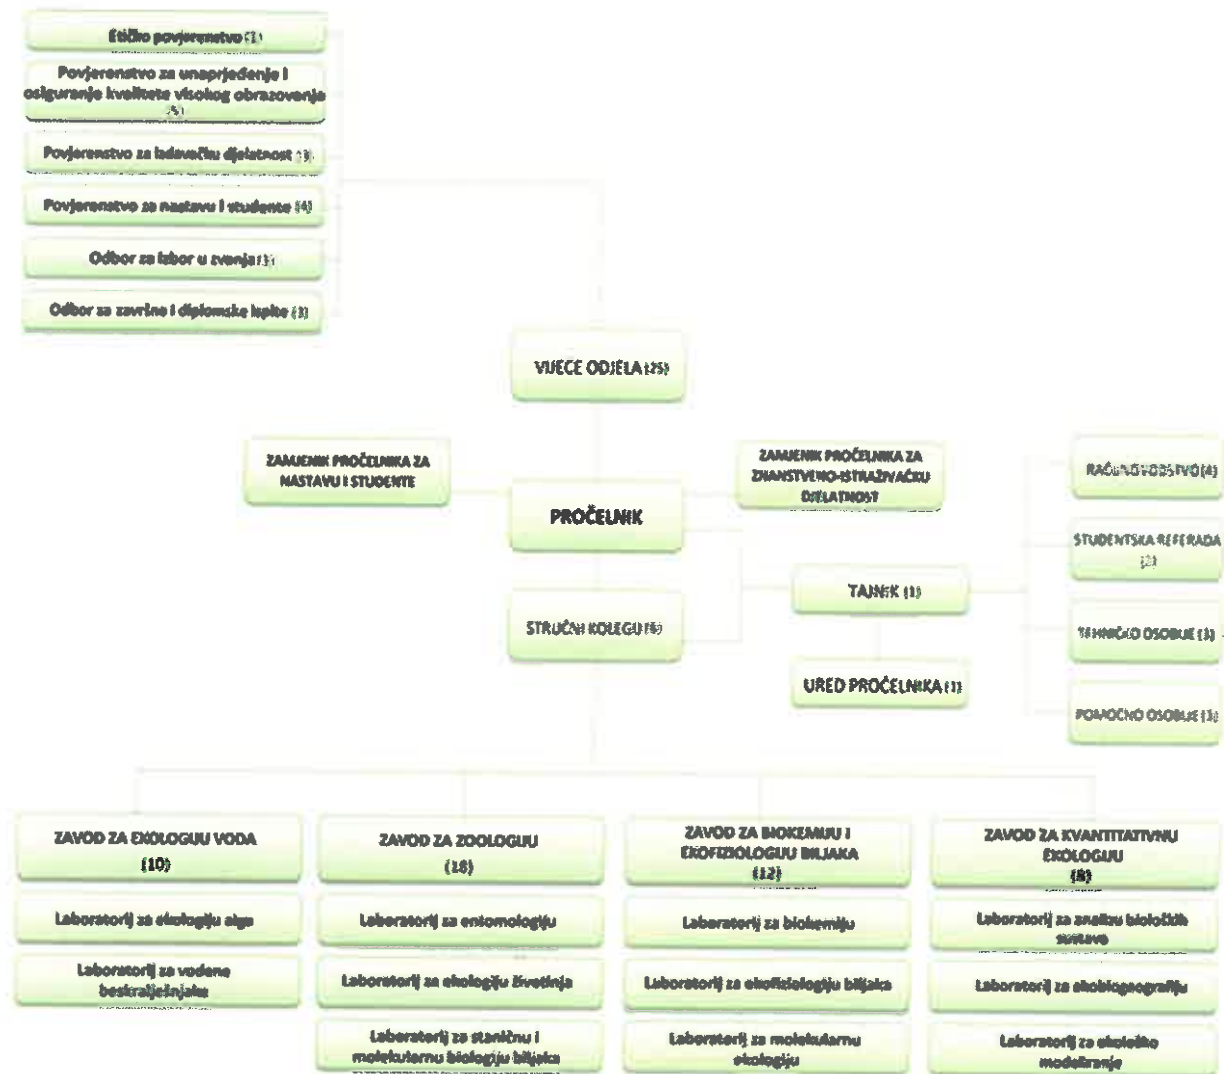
Etičko povjerenstvo (3)

Povjerenstvo za unaprjeđenje i osiguranje kvalitete visokog obrazovanja (5)

Povjerenstvo za izdavačku djelatnost (3)

Povjerenstvo za nastavu i studente (4)

Odbor za izbor u zvanja (3)

Odbor za završne i diplomske ispite (3)

VIJEĆE ODJELA (25)

ZAMJENIK PROČELNIKA ZA NASTAVU I STUDENTE

PROČELNIK

ZAMJENIK PROČELNIKA ZA ZNANSTVENO-ISTRAŽIVAČKU DJELATNOST

RAČUNOVODSTVO (4)

STUDENTSKA REFERADA (2)

TAJNIK (1)

STRUČNI KOLEGIJ (6)

TEHNIČKO OSOBLJE (3)

URED PROČELNIKA (1)

POMOĆNO OSOBLJE (3)

ZAVOD ZA EKOLOGIJU VODA (10)

ZAVOD ZA ZOOLOGIJU (16)

ZAVOD ZA BIOKEMIJU I EKOFIZIOLOGIJU BILJAKA (12)

ZAVOD ZA KVANTITATIVNU EKOLOGIJU (8)

Laboratorij za ekologiju alga

Laboratorij za entomologiju

Laboratorij za biokemiju

Laboratorij za analizu bioloških sustava

Laboratorij za vodene beskralježnjake

Laboratorij za ekologiju životinja

Laboratorij za ekofiziologiju biljaka

Laboratorij za ekobiogeografiju

Laboratorij za staničnu i molekularnu biologiju biljaka

Laboratorij za molekularnu ekologiju

Laboratorij za ekološko modeliranje